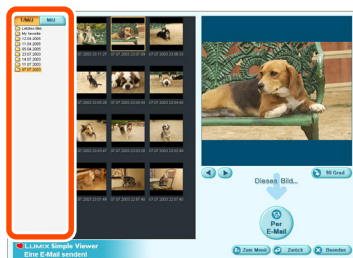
FAMU
NEU
Letzter Mal
Mit favorite
12.04.2005
11.04.2005
18.04.2005
23.07.2003
14.07.2003
15.07.2003
07.07.2003

07.07.2003 22:11:27
07.07.2003 22:37:09
07.07.2003 22:05:33
07.07.2003 22:05:26
07.07.2003 22:06:44
07.07.2003 22:05:56
07.07.2003 22:03:47
07.07.2003 22:03:58
07.07.2003 22:07:03
07.07.2003 22:07:49
07.07.2003 22:07:46
07.07.2003 22:07:40

90 Grad

Dieses Bild...

Per E-Mail

LUMIX Simple Viewer
Eine E-Mail senden!

Zum Menü
Zurück
Beenden